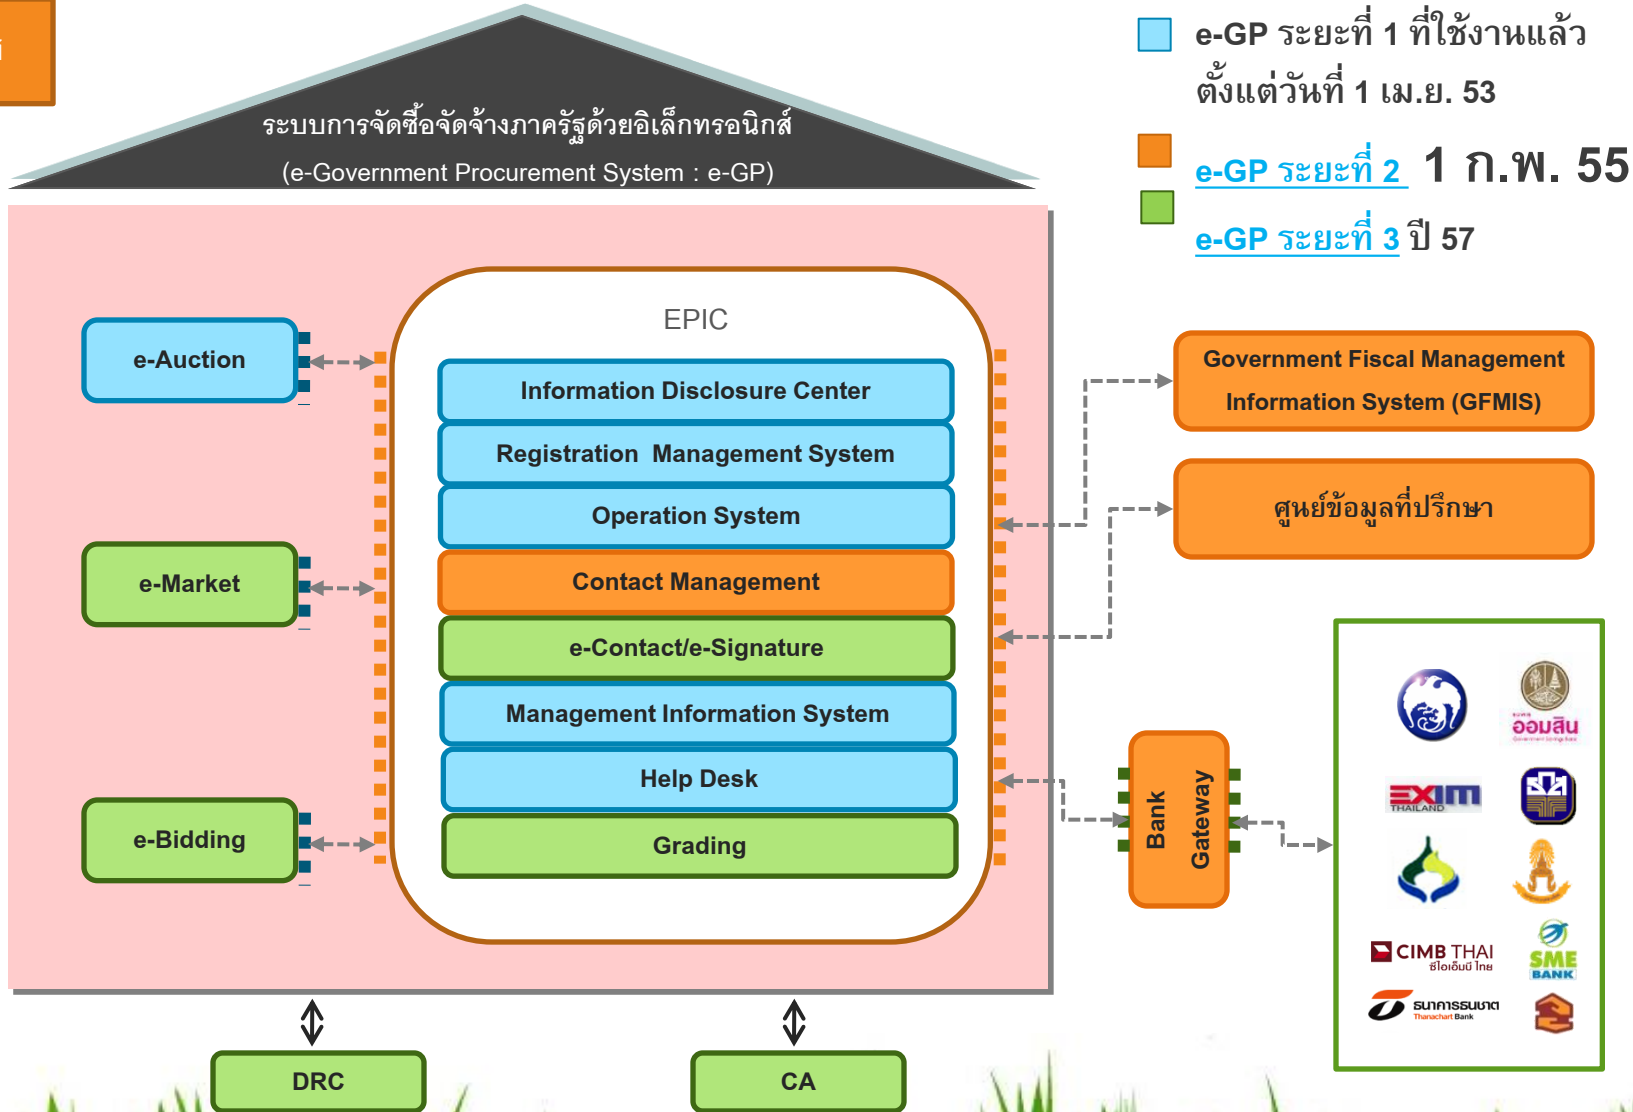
ระบบการจัดซื้อจัดจ้างภาครัฐด้วยอิเล็กทรอนิกส์
(e-Government Procurement System : e-GP)

e-GP ระยะที่ 1 ที่ใช้งานแล้ว ตั้งแต่วันที่ 1 เม.ย. 53
e-GP ระยะที่ 2 1 ก.พ. 55
e-GP ระยะที่ 3 ปี 57

EPIC
Information Disclosure Center
Registration Management System
Operation System
Contact Management
e-Contact/e-Signature
Management Information System
Help Desk
Grading

e-Auction
e-Market
e-Bidding

Government Fiscal Management Information System (GFMIS)
ศูนย์ข้อมูลที่ปรึกษา

Bank Gateway

ออมสิน
EXIM THAILAND
CIMB THAI ซีไอเอ็มบี ไทย
SME BANK
ธนาคารธนชาต Thanachart Bank

DRC
CA